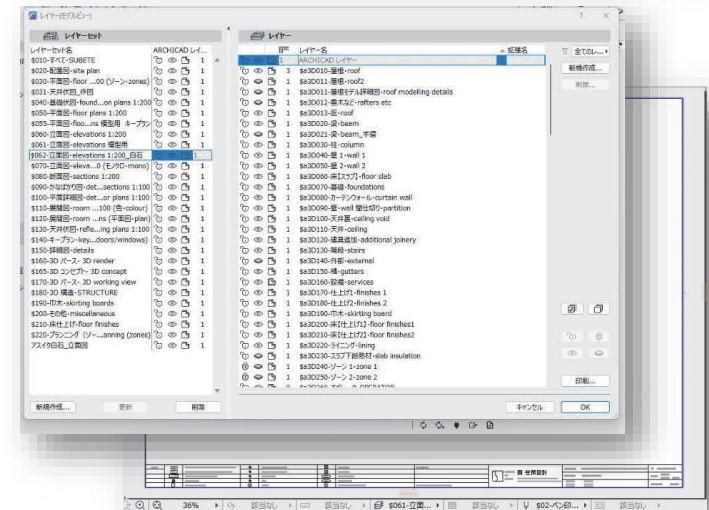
レイヤー(モデルビュー)

レイヤーセット

レイヤーセット名 | ARCHICAD レイ...
$010-すべて-SUBETE 1
$020-配置図-site plan 1
$030-平面図-floor ...00 (ゾーン-zones) 1
$031-天井伏図_作図 1
$040-基礎伏図-found...on plans 1:200 1
$050-平面図-floor plans 1:200 1
$055-平面図-floo...ns 模型用 キープラン 1
$060-立面図-elevations 1:200 1
$061-立面図-elevations 模型用 1
$062-立面図-elevations 1:200_白石 1
$070-立面図-eleva...0 (モノクロ-mono) 1
$080-断面図-sections 1:200 1
$090-かなばり図-det...sections 1:100 1
$100-平面詳細図-det...or plans 1:100 1
$110-展開図-room ...100 (色-colour) 1
$120-展開図-room ...ns (平面図-plan) 1
$130-天井伏図-refle...ing plans 1:100 1
$140-キープラン-key...doors/windows) 1
$150-詳細図-details 1
$160-3D パース- 3D render 1
$165-3D コンセプト- 3D concept 1
$170-3D パース- 3D working view 1
$180-3D 構造-STRUCTURE 1
$190-巾木-skirting boards 1
$200-その他-miscellaneous 1
$210-床仕上げ-floor finishes 1
$220-プランニング (ゾー...anning (zones) 1
アスイカ白石_立面図 1

新規作成... 更新 削除

レイヤー

レイヤー名 | 拡張名
1 ARCHICAD レイヤー
3 $a3D010-屋根-roof
1 $a3D011-屋根-roof2
1 $a3D015-屋根モデル詳細図-roof modelling details
1 $a3D016-垂木など-rafters etc
1 $a3D013-庇-roof
1 $a3D020-梁-beam
1 $a3D021-梁-beam_手摺
1 $a3D030-柱-column
1 $a3D040-壁 1-wall 1
1 $a3D050-壁 2-wall 2
1 $a3D060-床[スラブ]-floor slab
1 $a3D070-基礎-foundations
1 $a3D080-カーテンウォール-curtain wall
1 $a3D090-壁 間仕切り-partition
1 $a3D100-天井裏-ceiling void
1 $a3D110-天井-ceiling
1 $a3D120-建具追加-additional joinery
1 $a3D130-階段-stairs
1 $a3D140-外部-external
1 $a3D150-樋-gutters
1 $a3D160-設備-services
1 $a3D170-仕上げ1-finishes 1
1 $a3D180-仕上げ2-finishes 2
1 $a3D190-巾木-skirting board
1 $a3D200-床[仕上げ1]-floor finishes1
1 $a3D210-床[仕上げ2]-floor finishes2
1 $a3D220-ライニング-lining
1 $a3D230-スラブ下断熱材-slab insulation
1 $a3D240-ゾーン 1-zone 1
1 $a3D250-ゾーン 2-zone 2

全てのレ...
新規作成...
削除...
印刷...
キャンセル OK

世界設計

36% 該当なし 該当なし $061-立面... 該当なし $02-ベン印... 該当なし